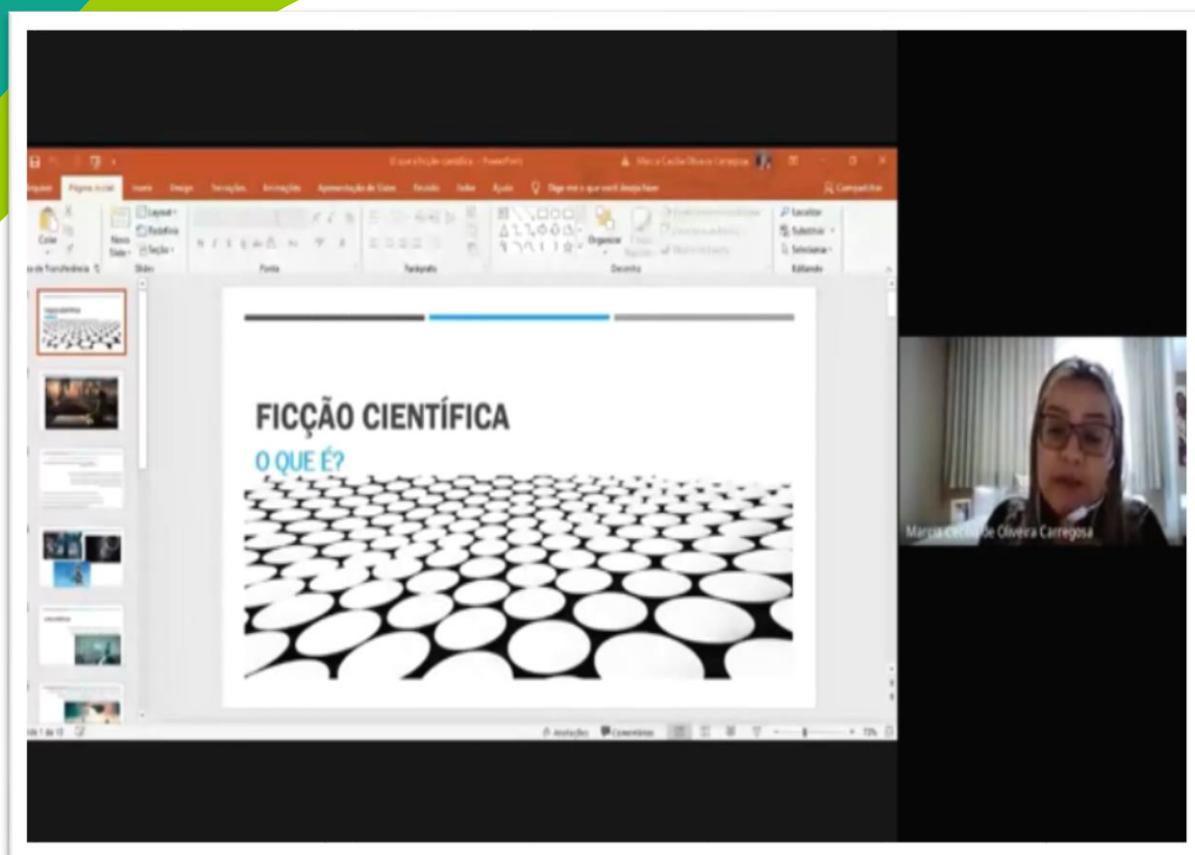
O que é ficção científica - PowerPoint

Marcia Cecilia de Oliveira Carregosa

Arquivo Página Inicial Inserir Design Transições Animações Apresentação de Slides Revisão Exibir Ajuda Diga-me o que você deseja fazer

Compartilhar

Colar

Área de Transferência

Novo Slide

Layout

Redefinir

Seção

Slides

Fonte

Parágrafo

Organizar

Estilos Rápidos

Desenho

Localizar

Substituir

Selecionar

Editando

FICÇÃO CIENTÍFICA

O QUE É?

Slide 1 de 10

Anotações

Comentários

73%

Marcia Cecilia de Oliveira Carregosa